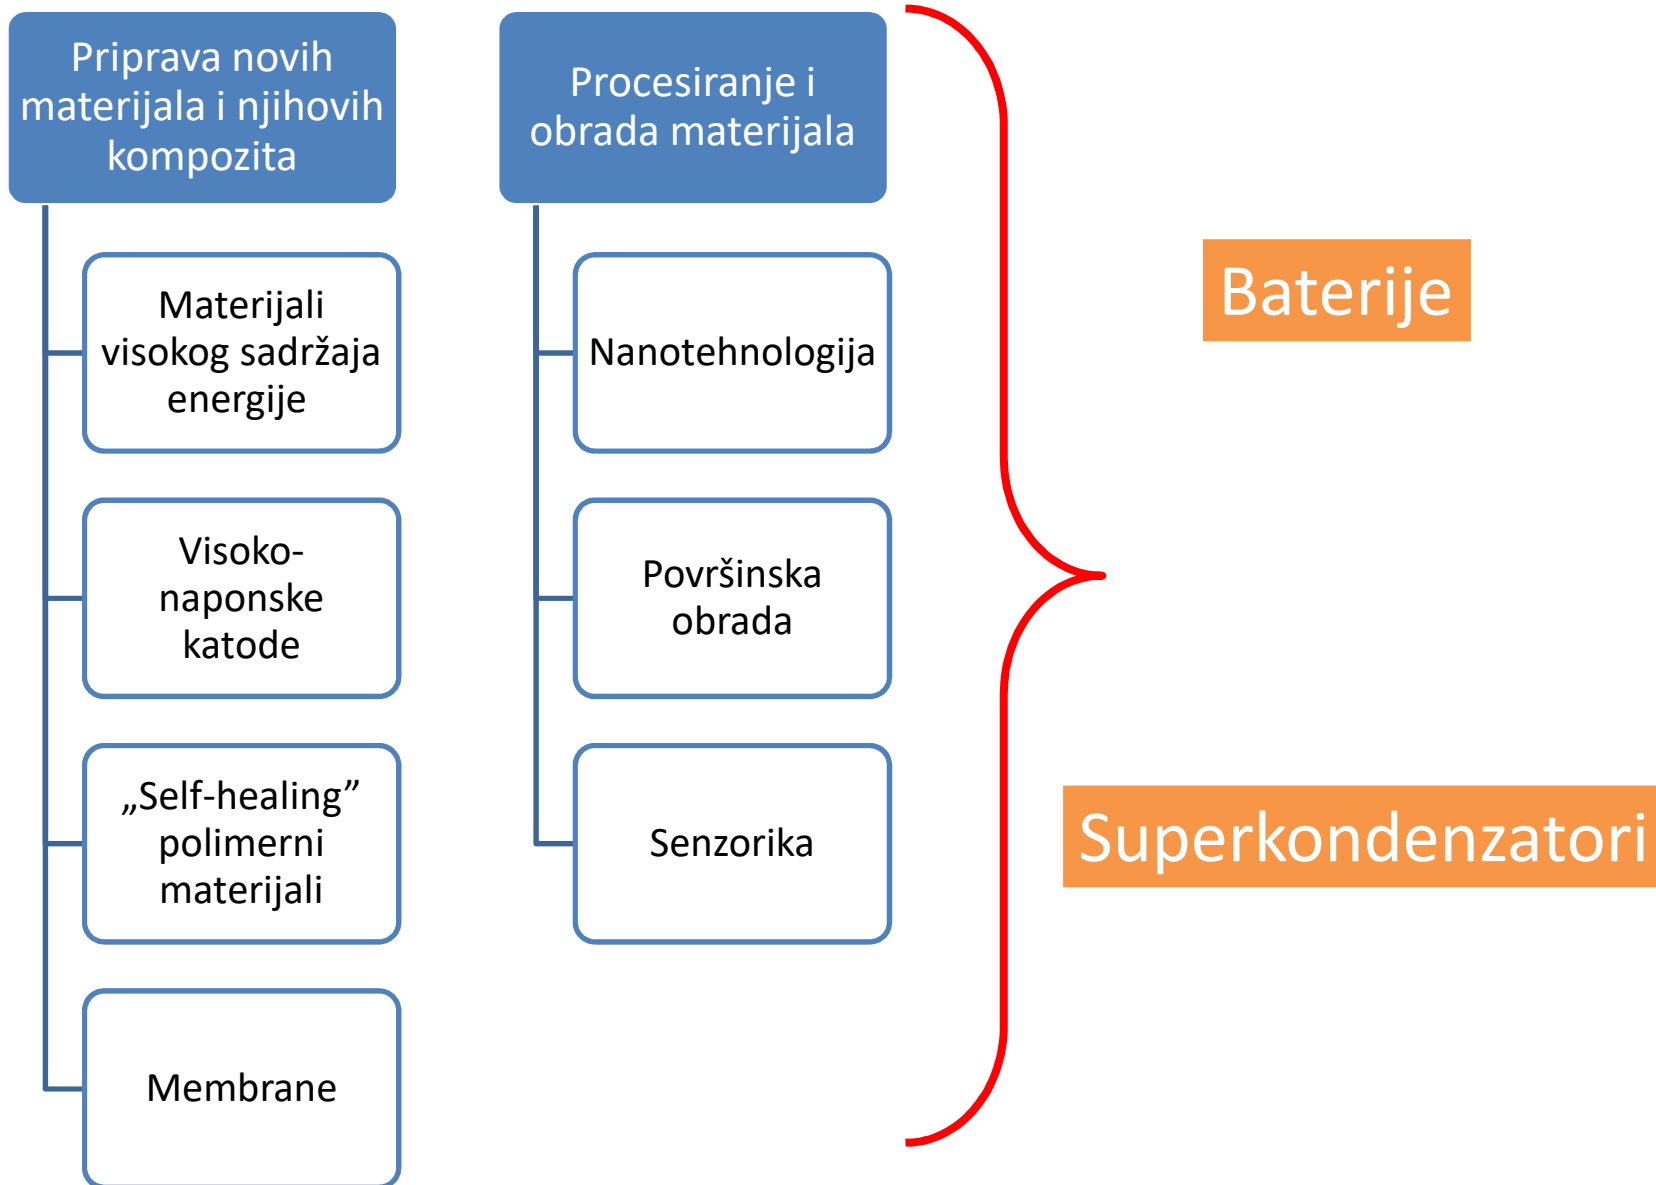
Priprava novih materijala i njihovih kompozita

Materijali visokog sadržaja energije

Visoko-naponske katode

„Self-healing” polimerni materijali

Membrane

Procesiranje i obrada materijala

Nanotehnologija

Površinska obrada

Senzorika

Baterije

Superkondenzatori